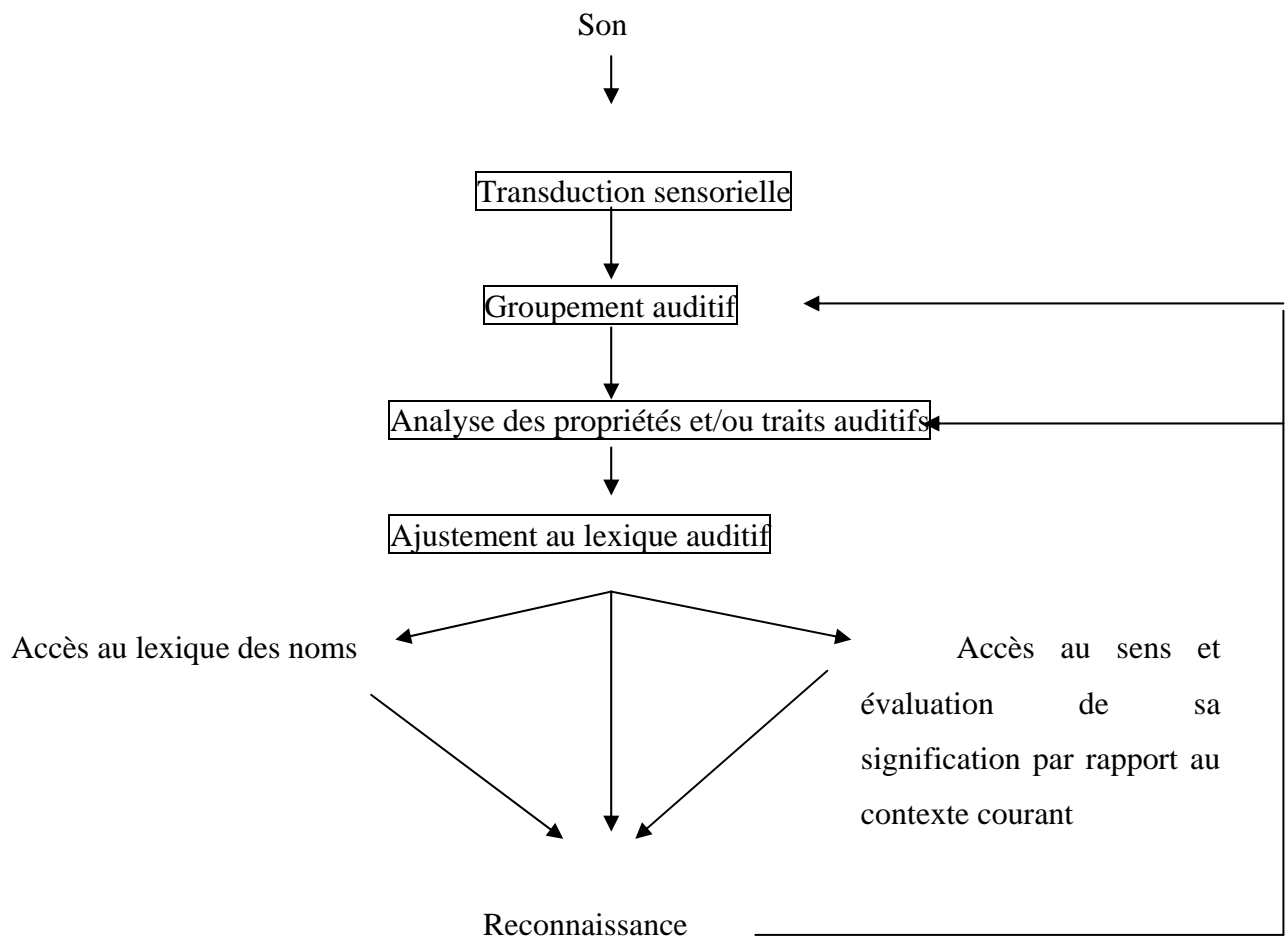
Son

Transduction sensorielle

Groupement auditif

Analyse des propriétés et/ou traits auditifs

Ajustement au lexique auditif

Accès au lexique des noms

Accès au sens et évaluation de sa signification par rapport au contexte courant

Reconnaissance